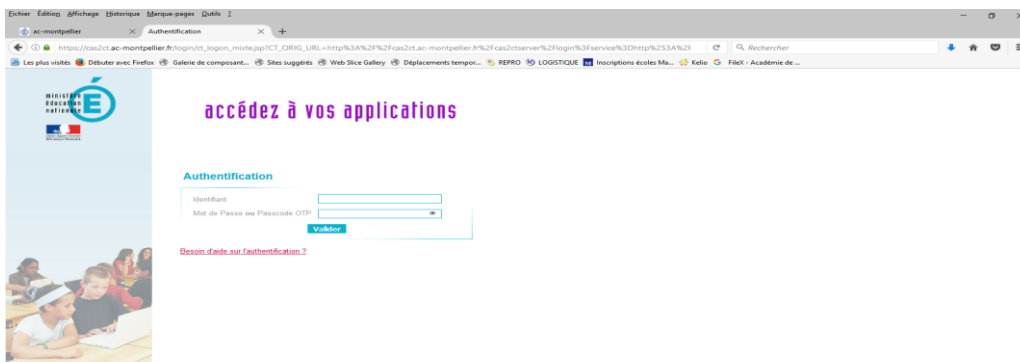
Fichier Édition Affichage Historique Marque-pages Outils ?

ac-montpellier × Authentification × +

https://cas2ct.ac-montpellier.fr/login/ct_logon_mixte.jsp?CT_ORIG_URL=http%3A%2F%2Fcas2ct.ac-montpellier.fr%2Fcas2ctserver%2Flogin%3Fservice%3Dhttp%253A%2F

Rechercher

Les plus visités Débuter avec Firefox Galerie de composant... Sites suggérés Web Slice Gallery Déplacements tempor... REPRO LOGISTIQUE Inscriptions écoles Ma... Kelio FileX - Académie de ...

ministère éducation nationale

accédez à vos applications

Authentification

Identifiant

Mot de Passe ou Passcode OTP

Valider

Besoin d'aide sur l'authentification ?